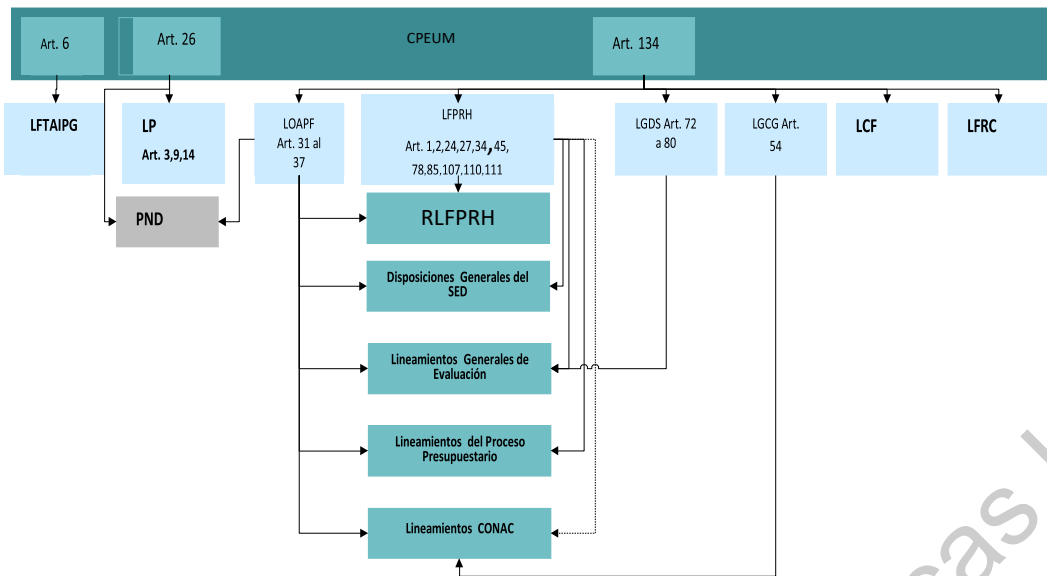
Art. 6

Art. 26

CPEUM

Art. 134

LFTAIPG

LP
Art. 3,9,14

LOAPF
Art. 31 al 37

LFPRH
Art. 1,2,24,27,34,45, 78.85.107.110.111

LGDS Art. 72 a 80

LGCG Art. 54

LCF

LFRC

PND

RLFPRH

Disposiciones Generales del SED

Lineamientos Generales de Evaluación

Lineamientos del Proceso Presupuestario

Lineamientos CONAC